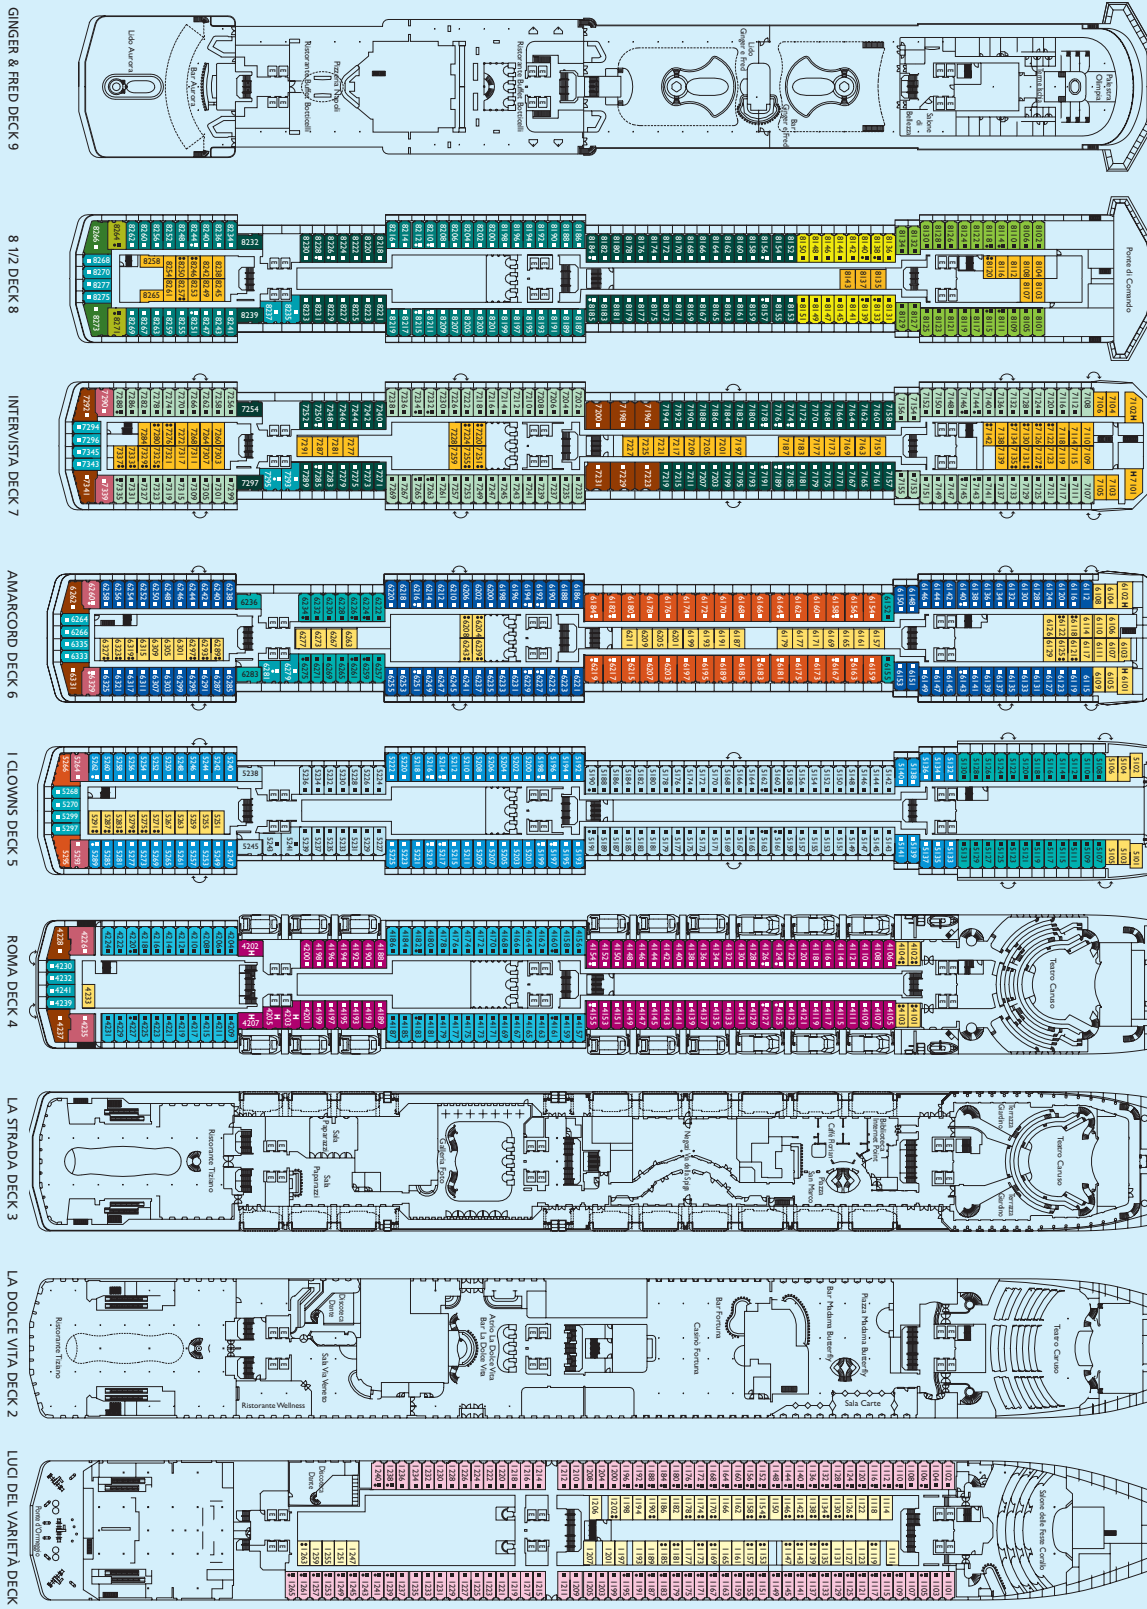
GINGER & FRED DECK 9

Lido Aurora
Bar Aurora
Ristorante Buffet Botticelli
Piazza Navona
Ristorante Buffet Botticelli
Lido Ginger e Fred
Bar Ginger e Fred
Salone di Bellezza
Palestra Olimpia

8 1/2 DECK 8

Ponte di Comando

INTERVISTA DECK 7

AMARCORD DECK 6

I CLOWNS DECK 5

ROMA DECK 4

Teatro Caruso

LA STRADA DECK 3

Ristorante Tiziano
Sala Paparazzi
Sala Paparazzi
Galleria Foro
Negozi Via della Spiga
Piazza San Marco
Caffè Florian
Biblioteca Internet Point
Terrazza Giardino
Terrazza Giardino
Teatro Caruso

LA DOLCE VITA DECK 2

Ristorante Tiziano
Discoteca Dama
Sala Via Veneto
Ristorante Wellness
Atrio La Dolce Vita
Bar La Dolce Vita
Bar Fortuna
Casinò Fortuna
Bar Madama Butterfly
Piazza Madama Butterfly
Sala Carte
Teatro Caruso

LUCI DEL VARIETÀ DECK 1

Ponte d'Ormeggio
Discoteca Dama
Salone delle Feste Corallo